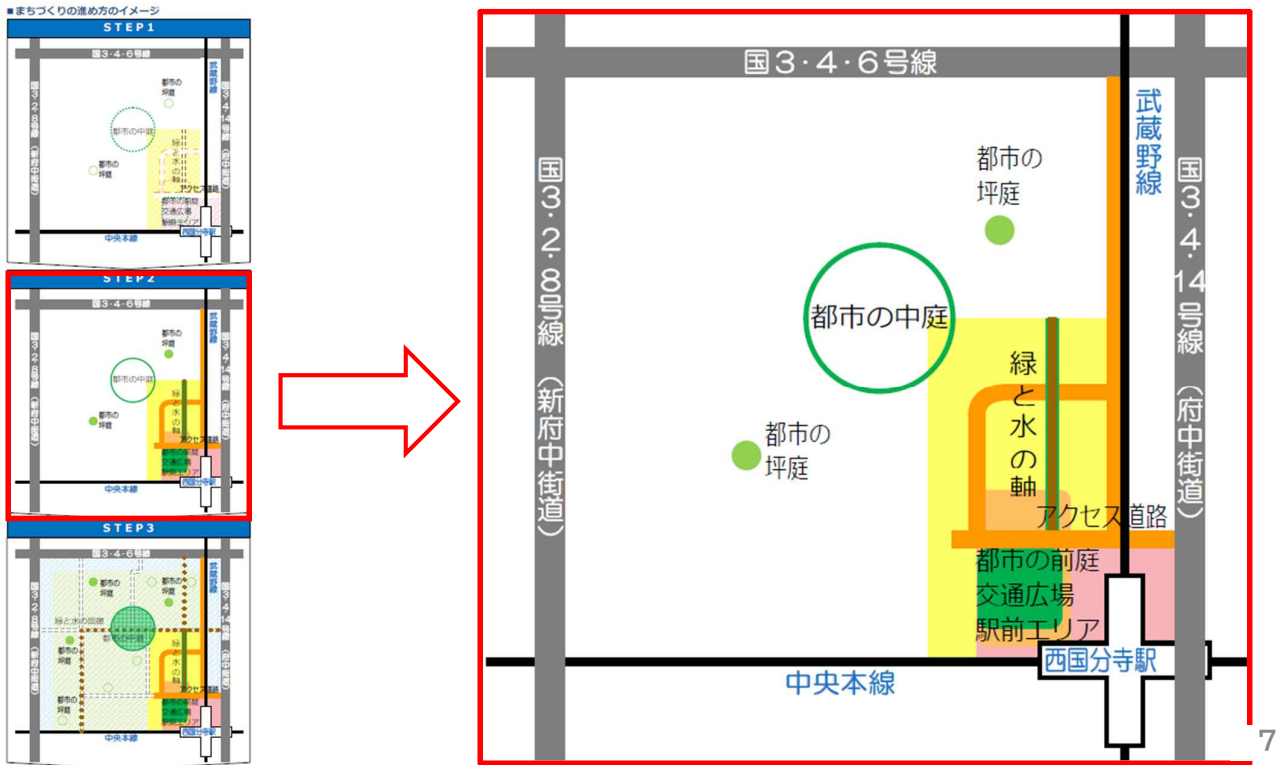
■まちづくりの進め方のイメージ

STEP1

国3・4・6号線

武蔵野線

国3・2・8号線（新府中街道）

国3・4・14号線（府中街道）

都市の坪庭

都市の中庭

都市の坪庭

緑と水の軸

アクセス道路

都市の前庭
交通広場
駅前エリア

中央本線

西国分寺駅

STEP2

国3・4・6号線

武蔵野線

国3・2・8号線（新府中街道）

国3・4・14号線（府中街道）

都市の坪庭

都市の中庭

都市の坪庭

緑と水の軸

アクセス道路

都市の前庭
交通広場
駅前エリア

中央本線

西国分寺駅

STEP3

国3・4・6号線

武蔵野線

国3・2・8号線（新府中街道）

国3・4・14号線（府中街道）

都市の坪庭

緑と水の回廊

都市の中庭

都市の坪庭

都市の坪庭

緑と水の軸

アクセス道路

中央本線

西国分寺駅

国3・4・6号線

武蔵野線

国3・2・8号線（新府中街道）

国3・4・14号線（府中街道）

都市の坪庭

都市の中庭

都市の坪庭

緑と水の軸

アクセス道路

都市の前庭
交通広場
駅前エリア

中央本線

西国分寺駅

7